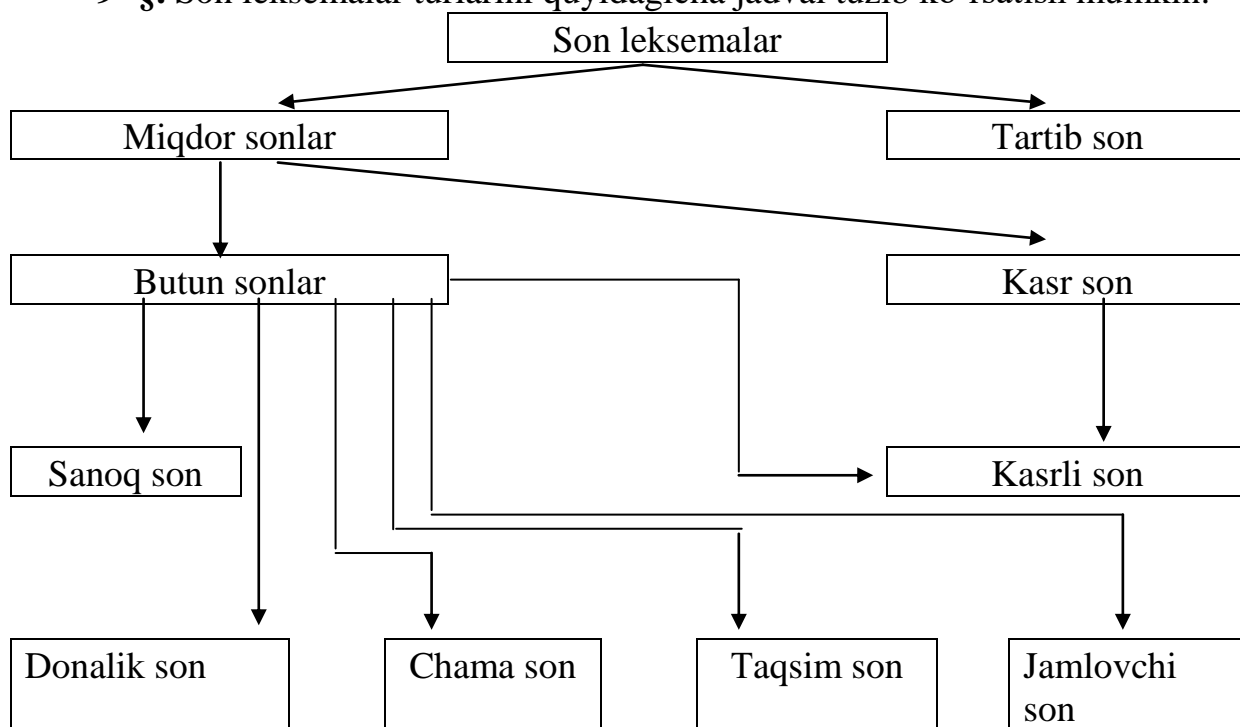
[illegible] **-ş.** Son leksemalar turlarini quyidagicha jadval tuzib ko'rsatish mumkin:

Son leksemalar

Miqdor sonlar

Tartib son

Butun sonlar

Kasr son

Sanoq son

Kasrli son

Donalik son

Chama son

Taqsim son

Jamlovchi son